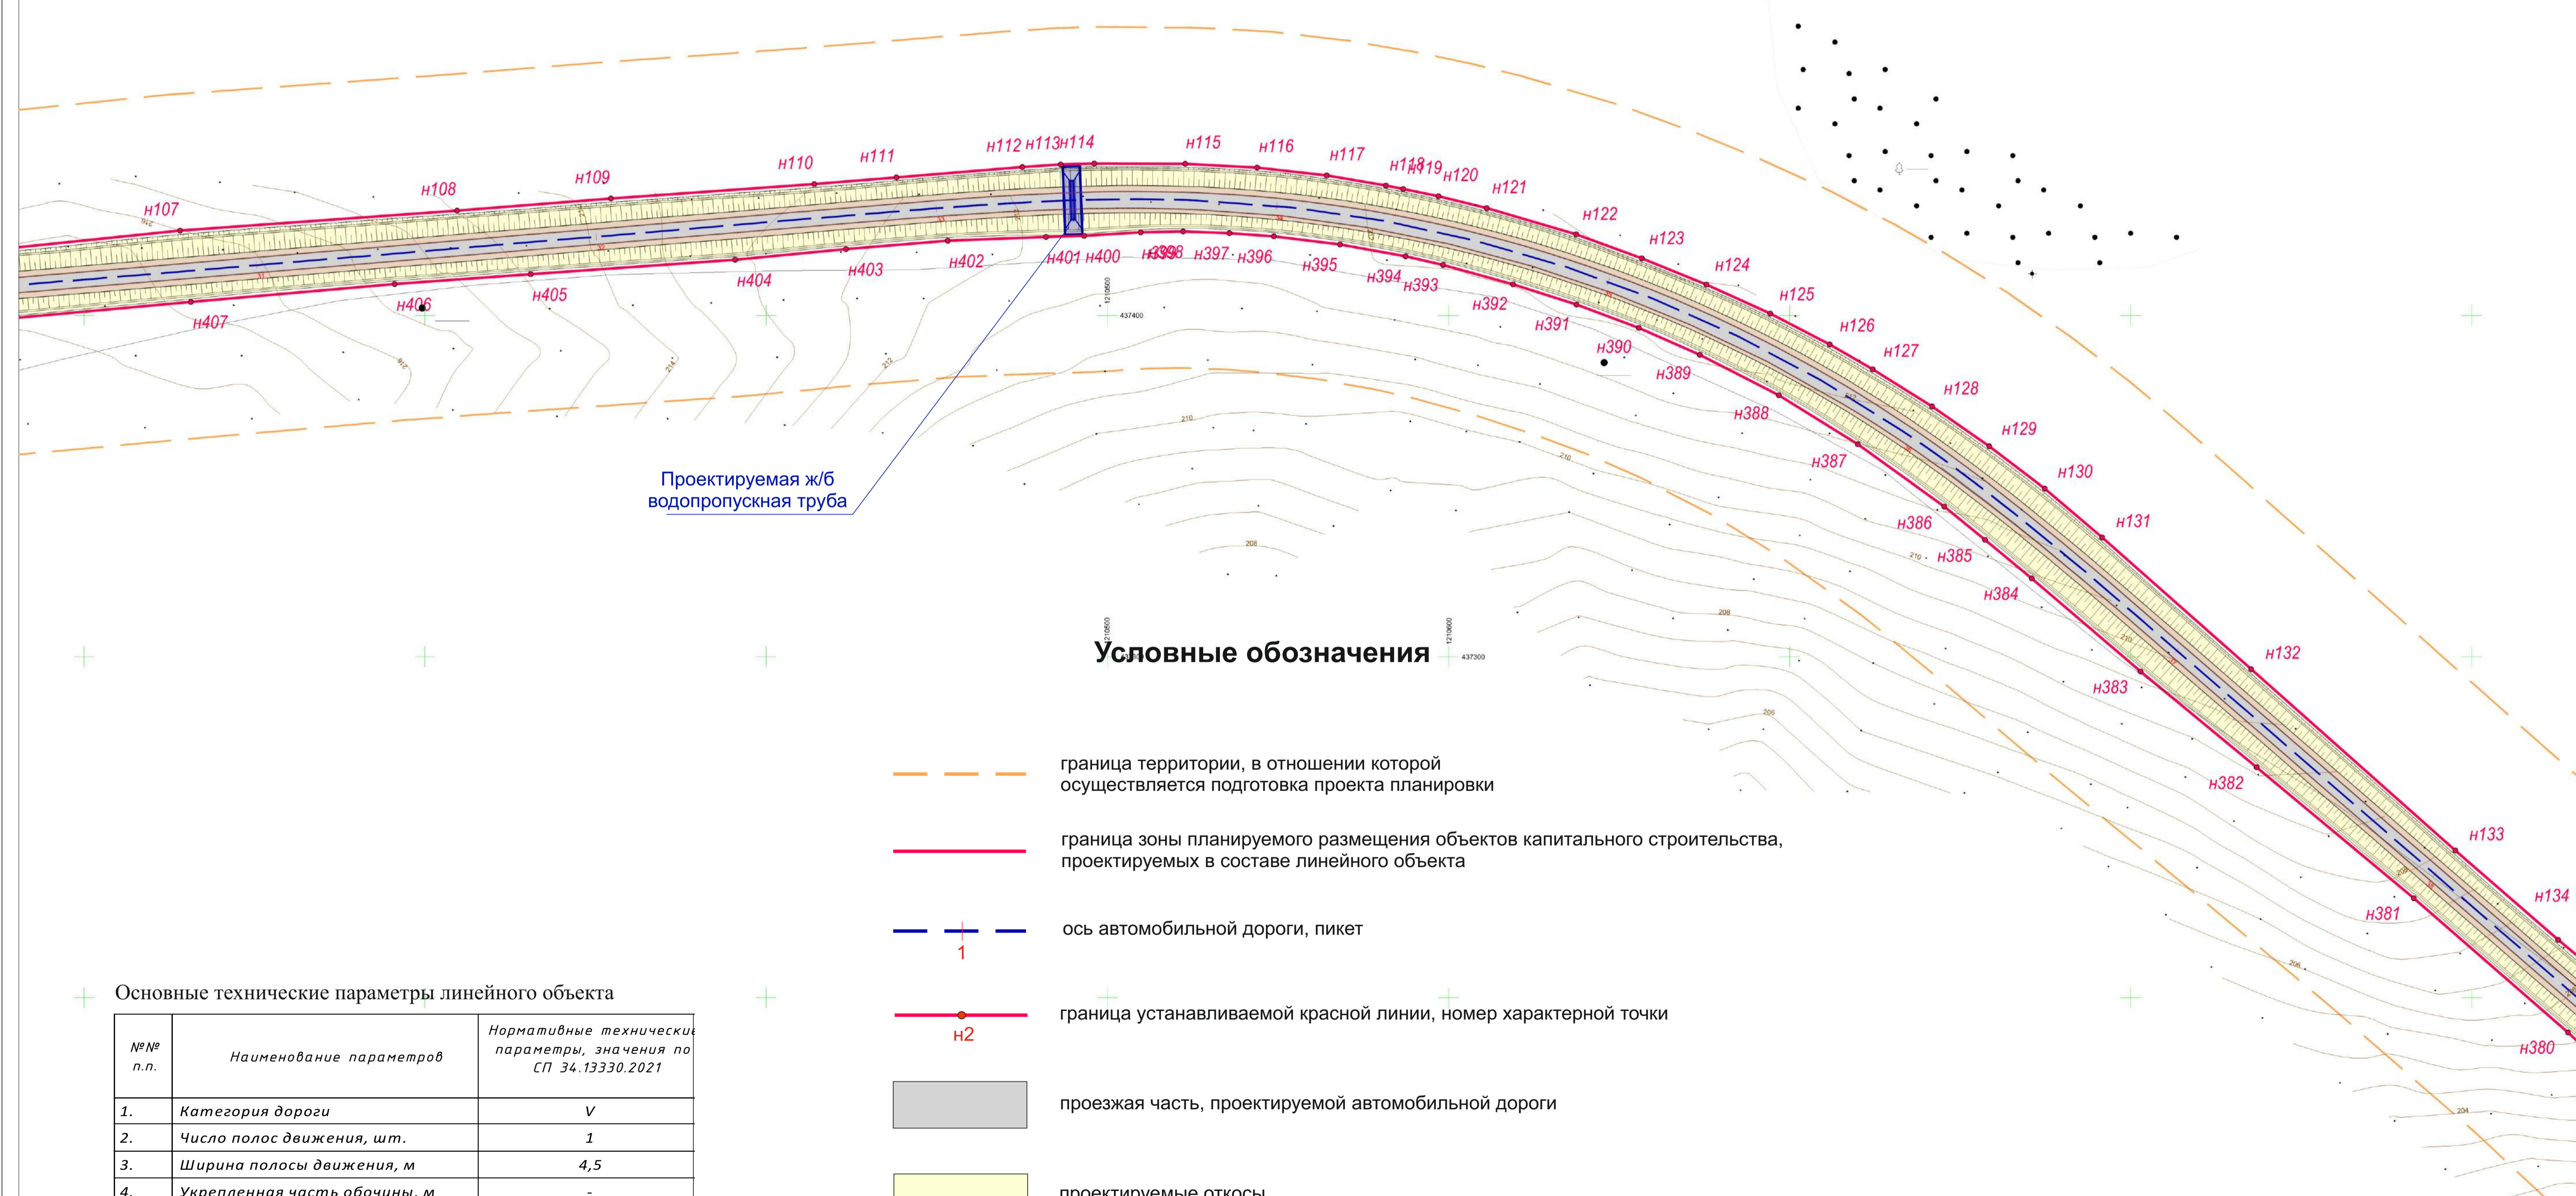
н107 н108 н109 н110 н111 н112 н113 н114 н115 н116 н117 н118 н119 н120 н121 н122 н123 н124 н125 н126 н127 н128 н129 н130 н131 н132 н133 н134

н407 н406 н405 н404 н403 н402 н401 н400 н399 н398 н397 н396 н395 н394 н393 н392 н391 н390 н389 н388 н387 н386 н385 н384 н383 н382 н381 н380

437400

437300

210

208

206

204

Проектируемая ж/б водопропускная труба

Условные обозначения

граница территории, в отношении которой осуществляется подготовка проекта планировки

граница зоны планируемого размещения объектов капитального строительства, проектируемых в составе линейного объекта

1 ось автомобильной дороги, пикет

н2 граница устанавливаемой красной линии, номер характерной точки

проезжая часть, проектируемой автомобильной дороги

проектируемые откосы

Основные технические параметры линейного объекта

| №№ п.п. | Наименование параметров | Нормативные технически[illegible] параметры, значения по СП 34.13330.2021 |
|---|---|---|
| 1. | Категория дороги | V |
| 2. | Число полос движения, шт. | 1 |
| 3. | Ширина полосы движения, м | 4,5 |
| 4. | Укрепленная часть обочины, м | - |